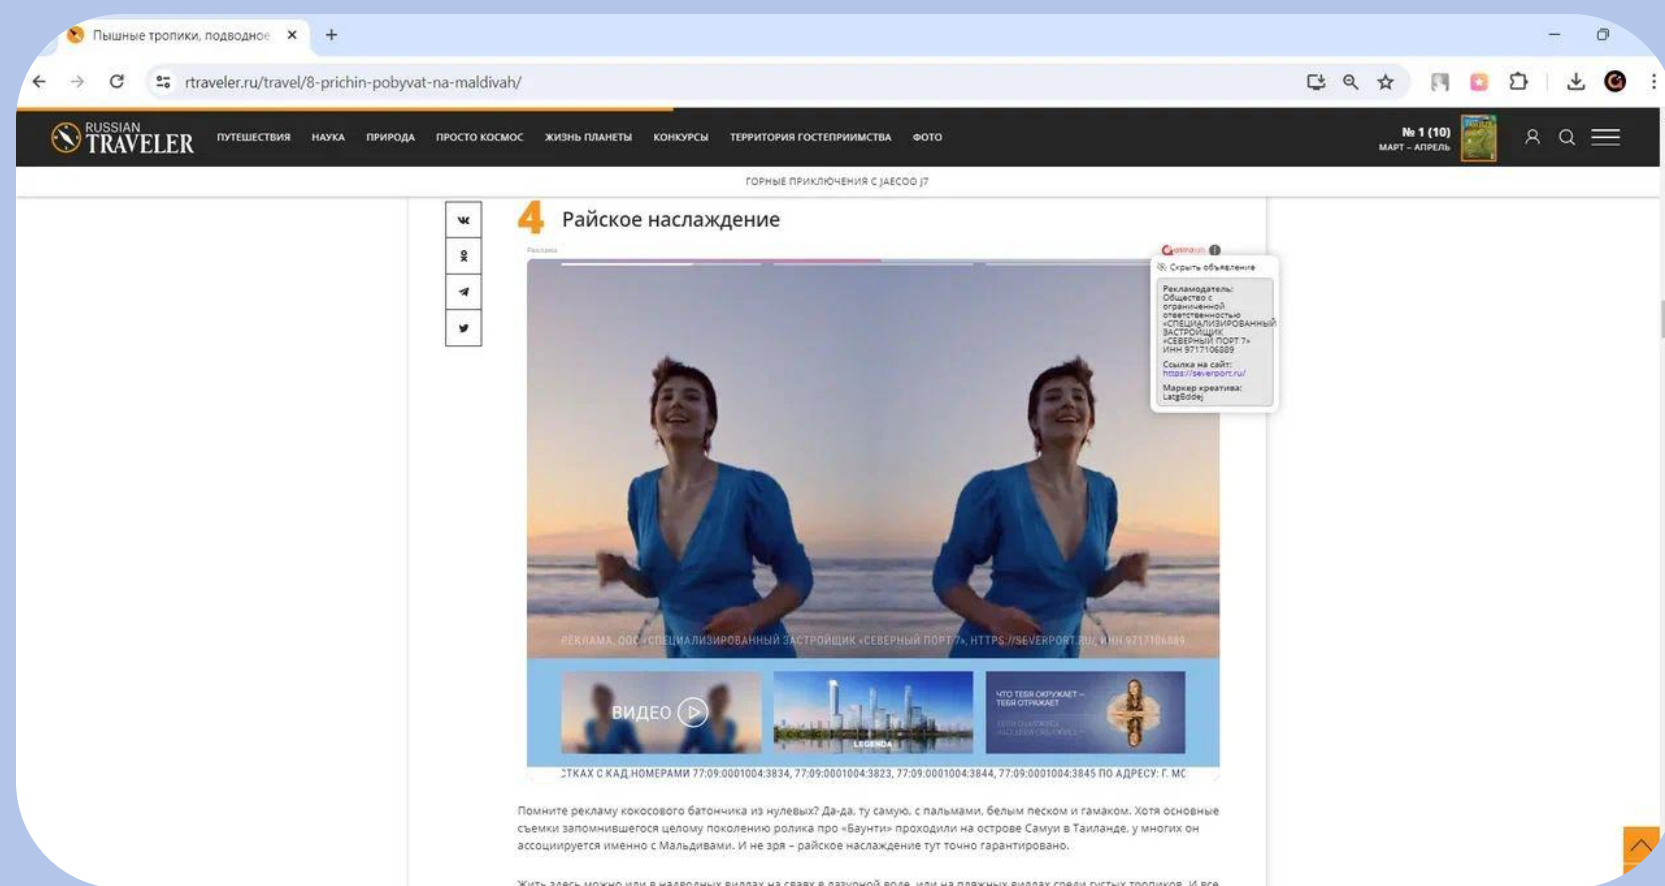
Пышные тропики, подводное ×
+

rtraveler.ru/travel/8-prichin-pobyvat-na-maldivah/

RUSSIAN TRAVELER
ПУТЕШЕСТВИЯ НАУКА ПРИРОДА ПРОСТО КОСМОС ЖИЗНЬ ПЛАНЕТЫ КОНКУРСЫ ТЕРРИТОРИЯ ГОСТЕПРИИМСТВА ФОТО
№ 1 (10)
МАРТ – АПРЕЛЬ

ГОРНЫЕ ПРИКЛЮЧЕНИЯ С JAECOO J7

4 Райское наслаждение

Реклама

Скрыть объявление

Рекламодатель: Общество с ограниченной ответственностью «СПЕЦИАЛИЗИРОВАННЫЙ ЗАСТРОЙЩИК «СЕВЕРНЫЙ ПОРТ 7» ИНН 9717106889
Ссылка на сайт: https://severport.ru/
Маркер креатива: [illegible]

РЕКЛАМА. ООО «СПЕЦИАЛИЗИРОВАННЫЙ ЗАСТРОЙЩИК «СЕВЕРНЫЙ ПОРТ 7», HTTPS://SEVERPORT.RU/, ИНН 9717106889

ВИДЕО

LEGENDA

ЧТО ТЕБЯ ОКРУЖАЕТ – ТЕБЯ ОТРАЖАЕТ

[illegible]ТКАХ С КАД.НОМЕРАМИ 77:09:0001004:3834, 77:09:0001004:3823, 77:09:0001004:3844, 77:09:0001004:3845 ПО АДРЕСУ: Г. МС

Помните рекламу кокосового батончика из нулевых? Да-да, ту самую, с пальмами, белым песком и гамаком. Хотя основные съемки запомнившегося целому поколению ролика про «Баунти» проходили на острове Самуи в Таиланде, у многих он ассоциируется именно с Мальдивами. И не зря – райское наслаждение тут точно гарантировано.

Жить здесь можно или в надводных виллах на сваях в лазурной воде, или на пляжных виллах среди густых тропиков. И все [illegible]